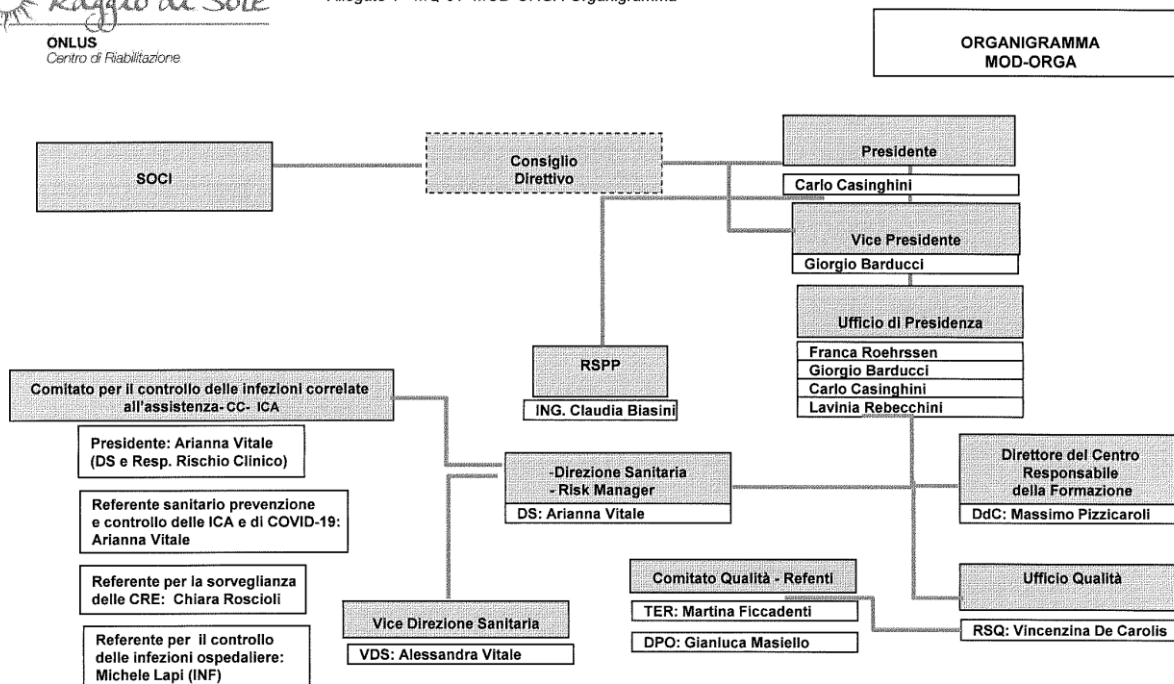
Raggio di Sole
ONLUS
Centro di Riabilitazione

Allegato 1 - MQ 01 MOD-ORGA Organigramma

ORGANIGRAMMA
MOD-ORGA

SOCI

Consiglio Direttivo

Presidente
Carlo Casinghini

Vice Presidente
Giorgio Barducci

Ufficio di Presidenza
Franca Roehrssen
Giorgio Barducci
Carlo Casinghini
Lavinia Rebecchini

RSPP
ING. Claudia Biasini

Comitato per il controllo delle infezioni correlate all'assistenza- CC- ICA

Presidente: Arianna Vitale (DS e Resp. Rischio Clinico)

Referente sanitario prevenzione e controllo delle ICA e di COVID-19: Arianna Vitale

Referente per la sorveglianza delle CRE: Chiara Roscioli

Referente per il controllo delle infezioni ospedaliere: Michele Lapi (INF)

-Direzione Sanitaria
- Risk Manager
DS: Arianna Vitale

Direttore del Centro Responsabile della Formazione
DdC: Massimo Pizzicaroli

Comitato Qualità - Refenti
TER: Martina Ficcadenti
DPO: Gianluca Masiello

Ufficio Qualità
RSQ: Vincenzina De Carolis

Vice Direzione Sanitaria
VDS: Alessandra Vitale